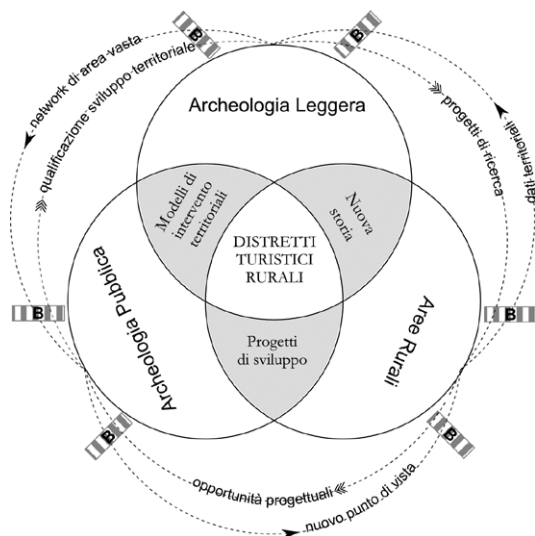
network di area vasta
qualificazione sviluppo territoriale
B
B
progetti di ricerca
dati territoriali
Archeologia Leggera
Modelli di intervento territoriali
Nuova storia
DISTRETTI TURISTICI RURALI
B
Archeologia Pubblica
Aree Rurali
B
Progetti di sviluppo
B
B
opportunità progettuali
nuovo punto di vista